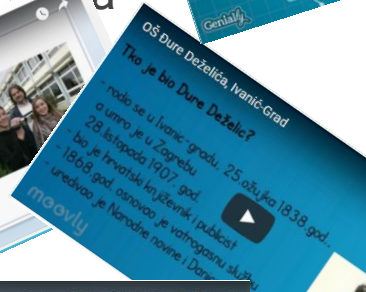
a

Genially

OŠ Đure Deželića, Ivanić-Grad

Tko je bio Đure Deželić?

- rodio se u Ivanić-gradu, 25.ožujka 1838.god.
- a umro je u Zagrebu 28.listopada 1907. god.
- bio je hrvatski književnik i publicist
- 1868.god. osnovao je vatrogasnu službu
- uređivao je Narodne novine i Dan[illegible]

moovly